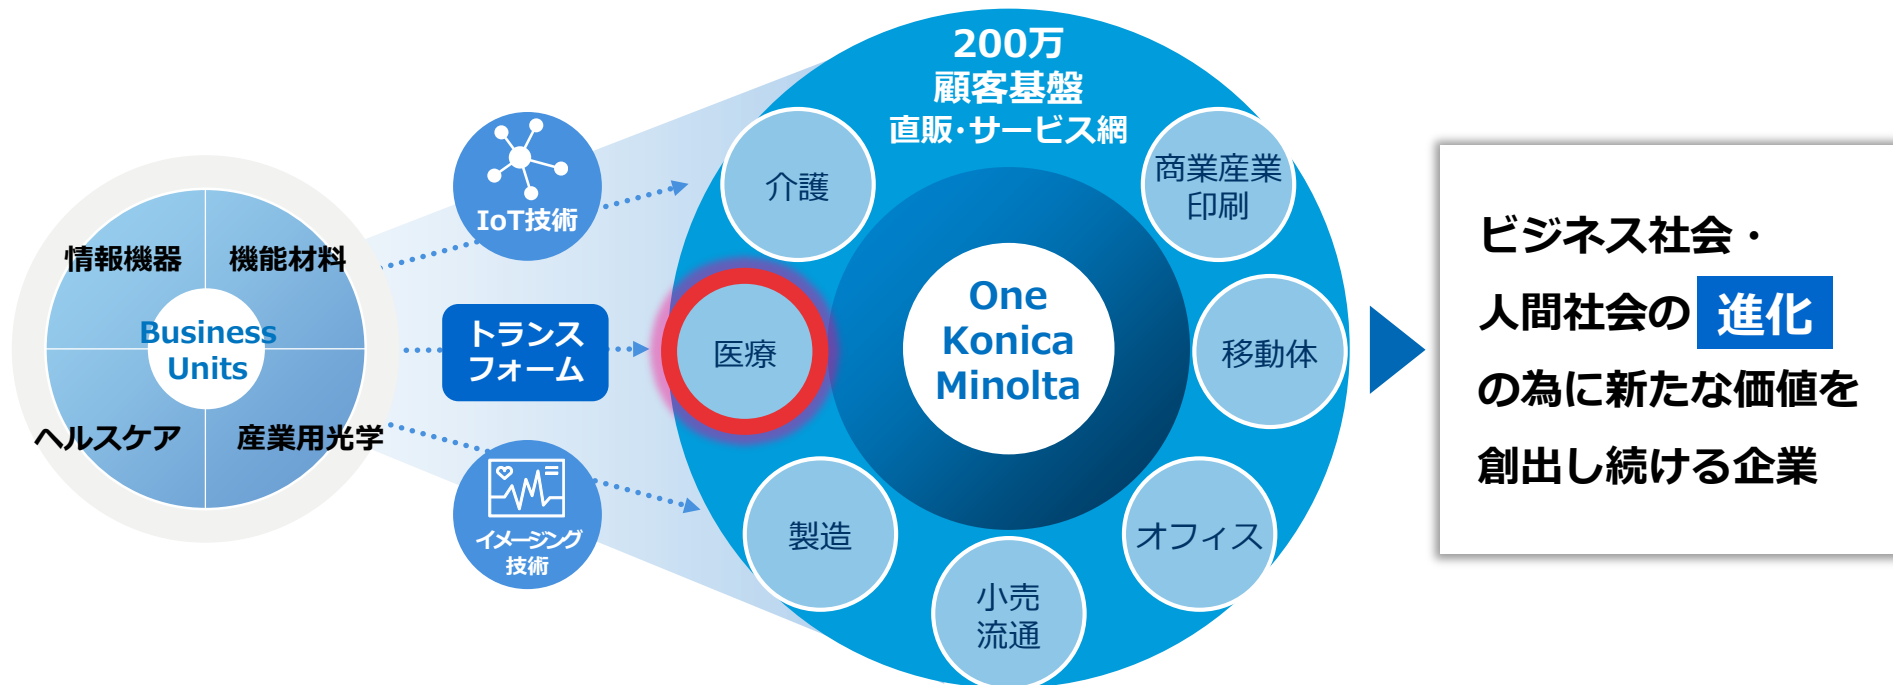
情報機器
機能材料
Business Units
ヘルスケア
産業用光学

IoT技術
トランス フォーム
イメージング 技術

200万
顧客基盤
直販・サービス網

介護
商業産業 印刷
医療
One Konica Minolta
移動体
製造
オフィス
小売 流通

ビジネス社会・
人間社会の 進化
の為に新たな価値を
創出し続ける企業